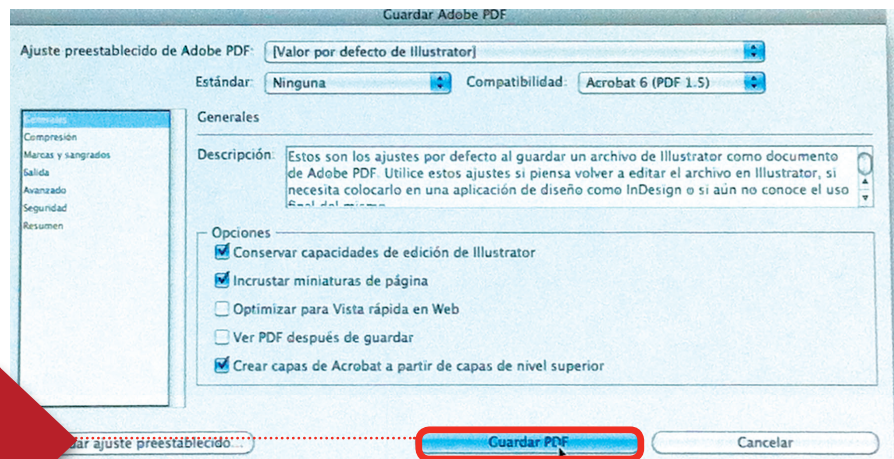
Guardar Adobe PDF

Ajuste preestablecido de Adobe PDF: [Valor por defecto de Illustrator]

Estándar: Ninguna

Compatibilidad: Acrobat 6 (PDF 1.5)

Generales
Compresión
Marcas y sangrados
Salida
Avanzado
Seguridad
Resumen

Generales

Descripción: Estos son los ajustes por defecto al guardar un archivo de Illustrator como documento de Adobe PDF. Utilice estos ajustes si piensa volver a editar el archivo en Illustrator, si necesita colocarlo en una aplicación de diseño como InDesign o si aún no conoce el uso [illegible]

Opciones

Conservar capacidades de edición de Illustrator

Incrustar miniaturas de página

Optimizar para Vista rápida en Web

Ver PDF después de guardar

Crear capas de Acrobat a partir de capas de nivel superior

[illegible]ar ajuste preestablecido...

Guardar PDF

Cancelar